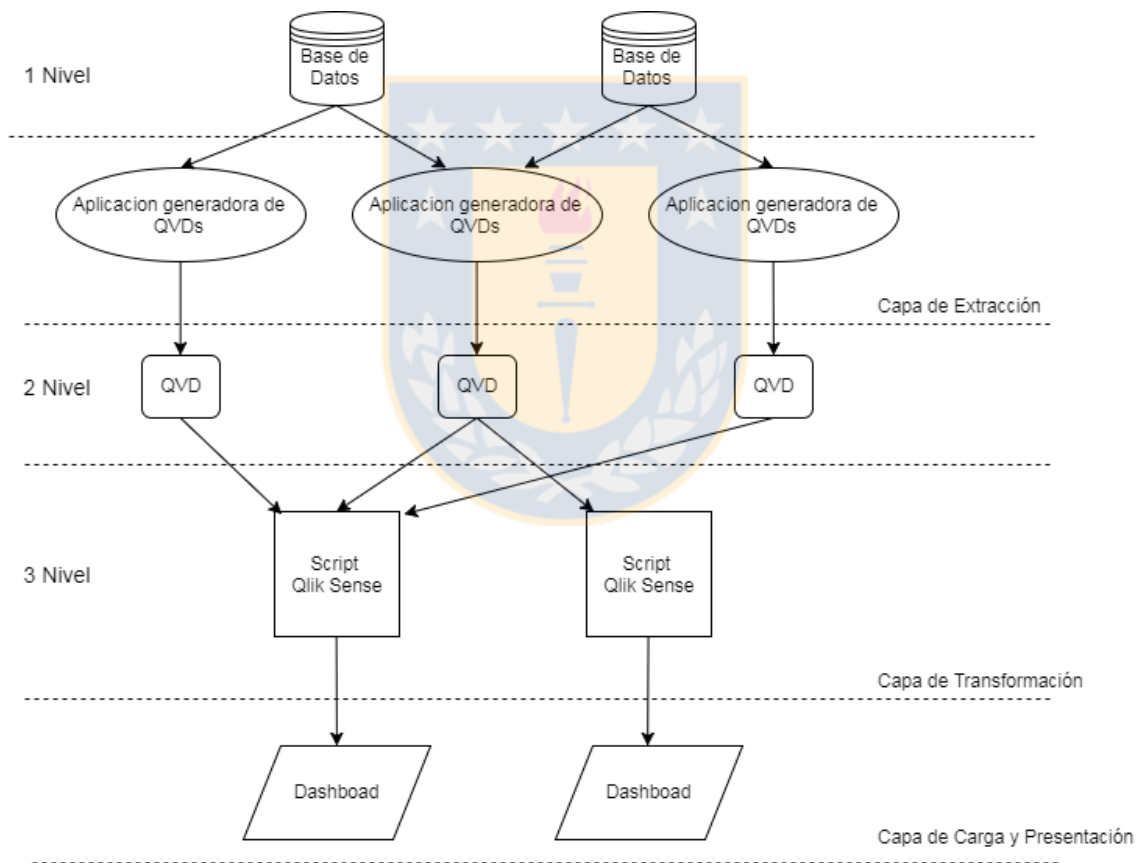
1 Nivel

Base de Datos

Base de Datos

Aplicacion generadora de QVDs

Aplicacion generadora de QVDs

Aplicacion generadora de QVDs

Capa de Extracción

2 Nivel

QVD

QVD

QVD

3 Nivel

Script Qlik Sense

Script Qlik Sense

Capa de Transformación

Dashboad

Dashboad

Capa de Carga y Presentación